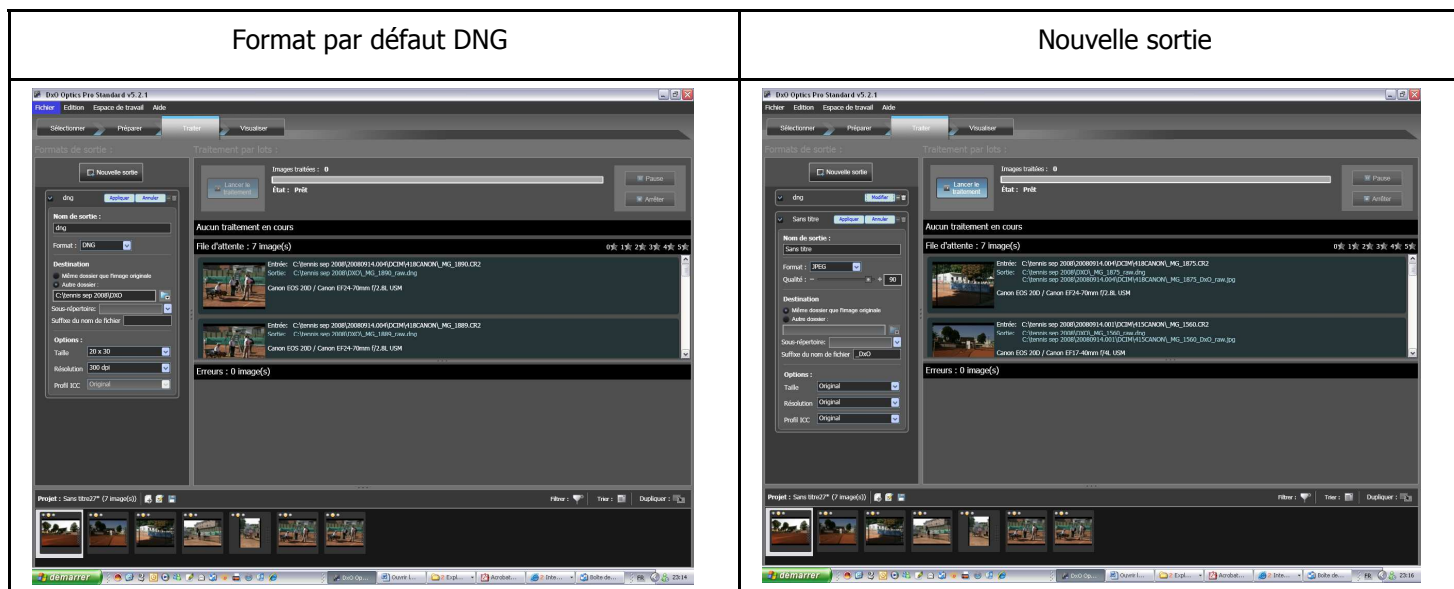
| Format par défaut DNG | Nouvelle sortie |
|---|---|
| DxO Optics Pro Standard v5.2.1<br>Fichier Edition Espace de travail Aide<br>Sélectionner Préparer Traiter Visualiser<br>Formats de sortie : Traitement par lots :<br>Nouvelle sortie<br>dng Appliquer Annuler<br>Nom de sortie :<br>dng<br>Format : DNG<br>Destination<br>Même dossier que l'image originale<br>Autre dossier<br>C:\tennis sep 2008\DXO<br>Sous-répertoire:<br>Suffixe du nom de fichier<br>Options :<br>Taille 20 x 30<br>Résolution 300 dpi<br>Profil ICC Original<br>Lancer le traitement<br>Images traitées : 0<br>État : Prêt<br>Pause<br>Arrêter<br>Aucun traitement en cours<br>File d'attente : 7 image(s)<br>Entrée: C:\tennis sep 2008\20080914.004\DCIM\418CANON\_MG_1890.CR2<br>Sortie: C:\tennis sep 2008\DXO\_MG_1890_raw.dng<br>Canon EOS 20D / Canon EF24-70mm f/2.8L USM<br>Entrée: C:\tennis sep 2008\20080914.004\DCIM\418CANON\_MG_1889.CR2<br>Sortie: C:\tennis sep 2008\DXO\_MG_1889_raw.dng<br>Canon EOS 20D / Canon EF24-70mm f/2.8L USM<br>Erreurs : 0 image(s)<br>Projet : Sans titre27* (7 image(s))<br>Filtrer : Trier : Dupliquer :<br>démarrer DxO Op... Ouvrir l... Expl... Acrobat... Inte... Boîte de... FR 23:14 | DxO Optics Pro Standard v5.2.1<br>Fichier Edition Espace de travail Aide<br>Sélectionner Préparer Traiter Visualiser<br>Formats de sortie : Traitement par lots :<br>Nouvelle sortie<br>dng Modifier<br>Sans titre Appliquer Annuler<br>Nom de sortie :<br>Sans titre<br>Format : JPEG<br>Qualité : 90<br>Destination<br>Même dossier que l'image originale<br>Autre dossier<br>Sous-répertoire:<br>Suffixe du nom de fichier _DxO<br>Options :<br>Taille Original<br>Résolution Original<br>Profil ICC Original<br>Lancer le traitement<br>Images traitées : 0<br>État : Prêt<br>Pause<br>Arrêter<br>Aucun traitement en cours<br>File d'attente : 7 image(s)<br>Entrée: C:\tennis sep 2008\20080914.004\DCIM\418CANON\_MG_1875.CR2<br>Sortie: C:\tennis sep 2008\DXO\_MG_1875_raw.dng<br>C:\tennis sep 2008\20080914.004\DCIM\418CANON\_MG_1875_DxO_raw.jpg<br>Canon EOS 20D / Canon EF24-70mm f/2.8L USM<br>Entrée: C:\tennis sep 2008\20080914.001\DCIM\415CANON\_MG_1560.CR2<br>Sortie: C:\tennis sep 2008\DXO\_MG_1560_raw.dng<br>C:\tennis sep 2008\20080914.001\DCIM\415CANON\_MG_1560_DxO_raw.jpg<br>Canon EOS 20D / Canon EF17-40mm f/4L USM<br>Erreurs : 0 image(s)<br>Projet : Sans titre27* (7 image(s))<br>Filtrer : Trier : Dupliquer :<br>démarrer DxO Op... Ouvrir l... Expl... Acrobat... Inte... Boîte de... FR 23:16 |